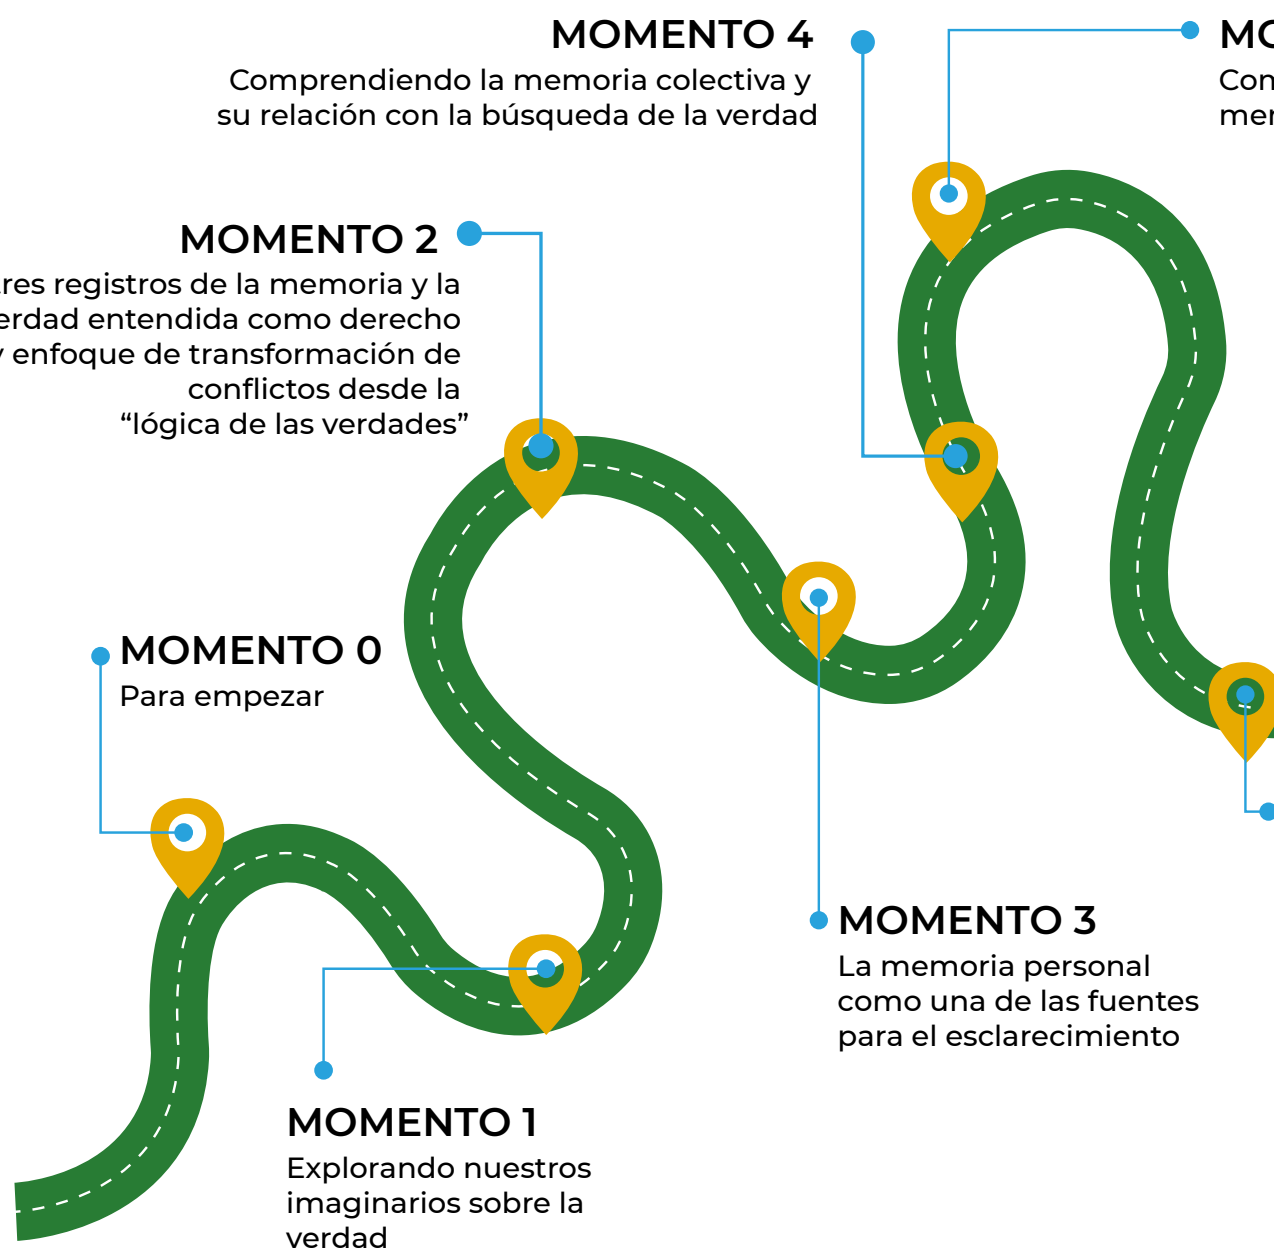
MOMENTO 4
Comprendiendo la memoria colectiva y su relación con la búsqueda de la verdad

MC
Con
mer

MOMENTO 2
res registros de la memoria y la erdad entendida como derecho enfoque de transformación de conflictos desde la "lógica de las verdades"

MOMENTO 0
Para empezar

MOMENTO 3
La memoria personal como una de las fuentes para el esclarecimiento

MOMENTO 1
Explorando nuestros imaginarios sobre la verdad